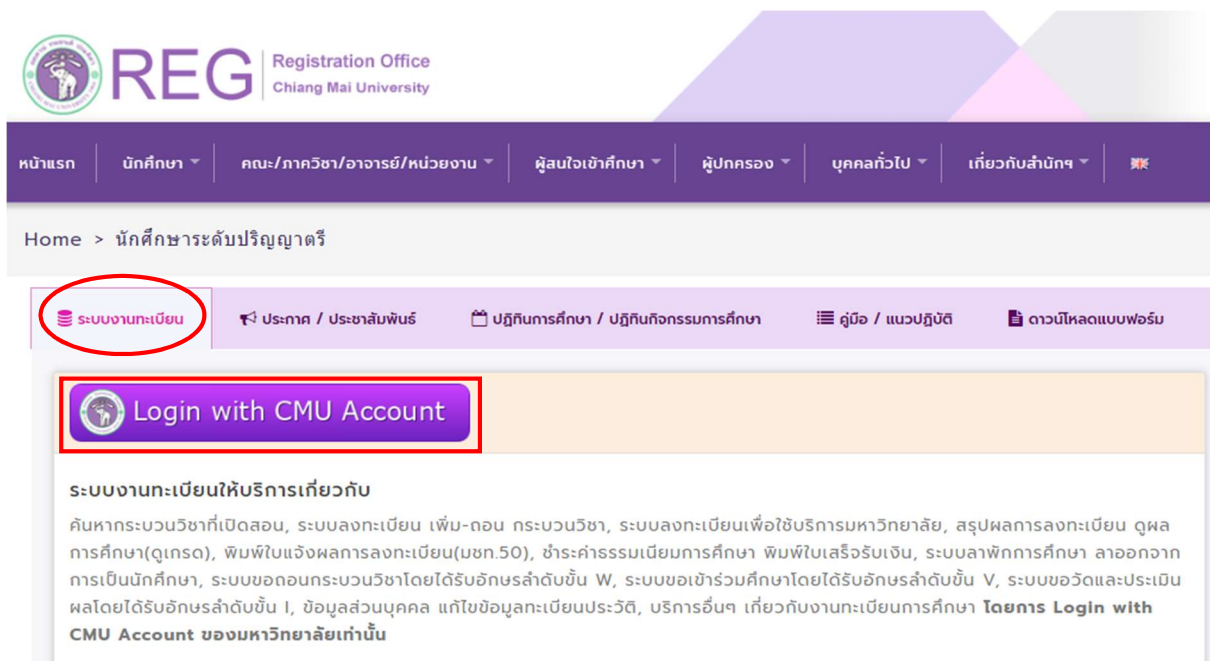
REG Registration Office Chiang Mai University

หน้าแรก นักศึกษา คณะ/ภาควิชา/อาจารย์/หน่วยงาน ผู้สนใจเข้าศึกษา ผู้ปกครอง บุคคลทั่วไป เกี่ยวกับสำนักฯ

Home > นักศึกษาระดับปริญญาตรี

ระบบงานทะเบียน ประกาศ / ประชาสัมพันธ์ ปฏิทินการศึกษา / ปฏิทินกิจกรรมการศึกษา คู่มือ / แนวปฏิบัติ ดาวน์โหลดแบบฟอร์ม

Login with CMU Account

ระบบงานทะเบียนให้บริการเกี่ยวกับ

ค้นหากระบวนวิชาที่เปิดสอน, ระบบลงทะเบียน เพิ่ม-ถอน กระบวนวิชา, ระบบลงทะเบียนเพื่อใช้บริการมหาวิทยาลัย, สรุปผลการลงทะเบียน ดูผลการศึกษา(ดูเกรด), พิมพ์ใบแจ้งผลการลงทะเบียน(มชท.50), ชำระค่าธรรมเนียมการศึกษา พิมพ์ใบเสร็จรับเงิน, ระบบลาพักการศึกษา ลาออกจากการเป็นนักศึกษา, ระบบขอถอนกระบวนวิชาโดยได้รับอักษรลำดับขั้น W, ระบบขอเข้าร่วมศึกษาโดยได้รับอักษรลำดับขั้น V, ระบบขอวัดและประเมินผลโดยได้รับอักษรลำดับขั้น I, ข้อมูลส่วนบุคคล แก้ไขข้อมูลทะเบียนประวัติ, บริการอื่นๆ เกี่ยวกับงานทะเบียนการศึกษา โดยการ Login with CMU Account ของมหาวิทยาลัยเท่านั้น